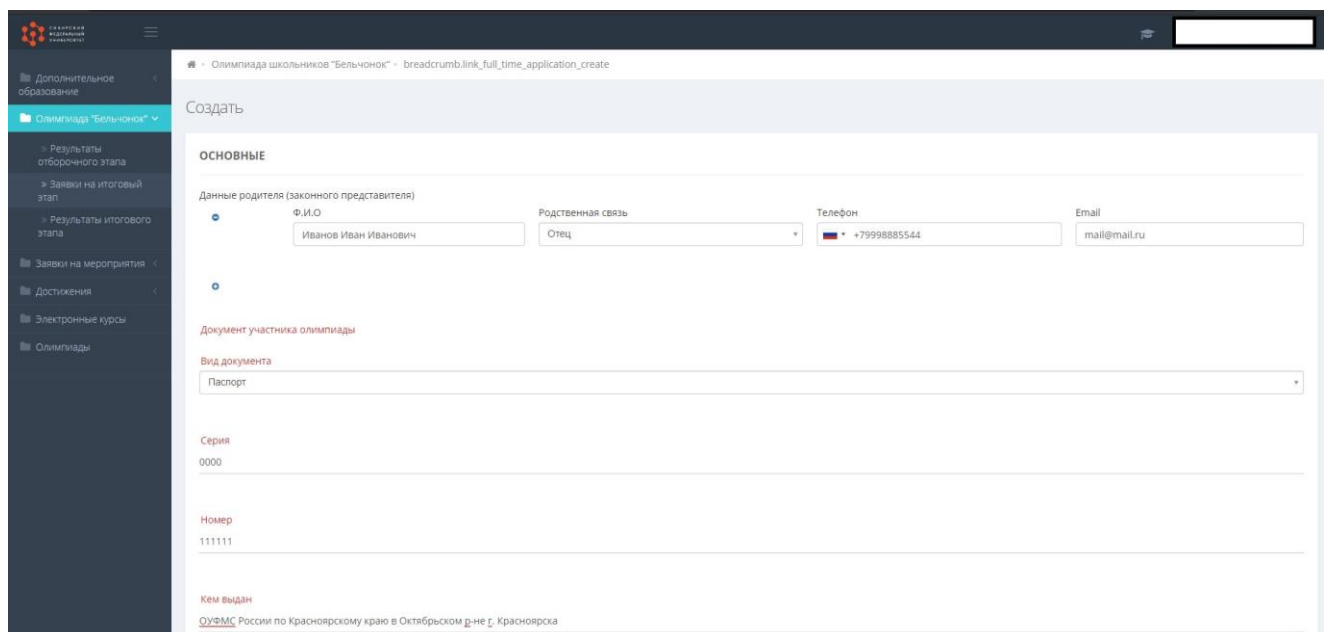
СИБИРСКИЙ ФЕДЕРАЛЬНЫЙ УНИВЕРСИТЕТ

Дополнительное образование

Олимпиада "Бельчонок"

» Результаты отборочного этапа

» Заявки на итоговый этап

» Результаты итогового этапа

Заявки на мероприятия

Достижения

Электронные курсы

Олимпиады

Олимпиада школьников "Бельчонок" › breadcrumb.link_full_time_application_create

Создать

ОСНОВНЫЕ

Данные родителя (законного представителя)

| Ф.И.О | Родственная связь | Телефон | Email |
|---|---|---|---|
| Иванов Иван Иванович | Отец | +79998885544 | mail@mail.ru |

Документ участника олимпиады

Вид документа

Паспорт

Серия

0000

Номер

111111

Кем выдан

ОУФМС России по Красноярскому краю в Октябрьском р-не г. Красноярска